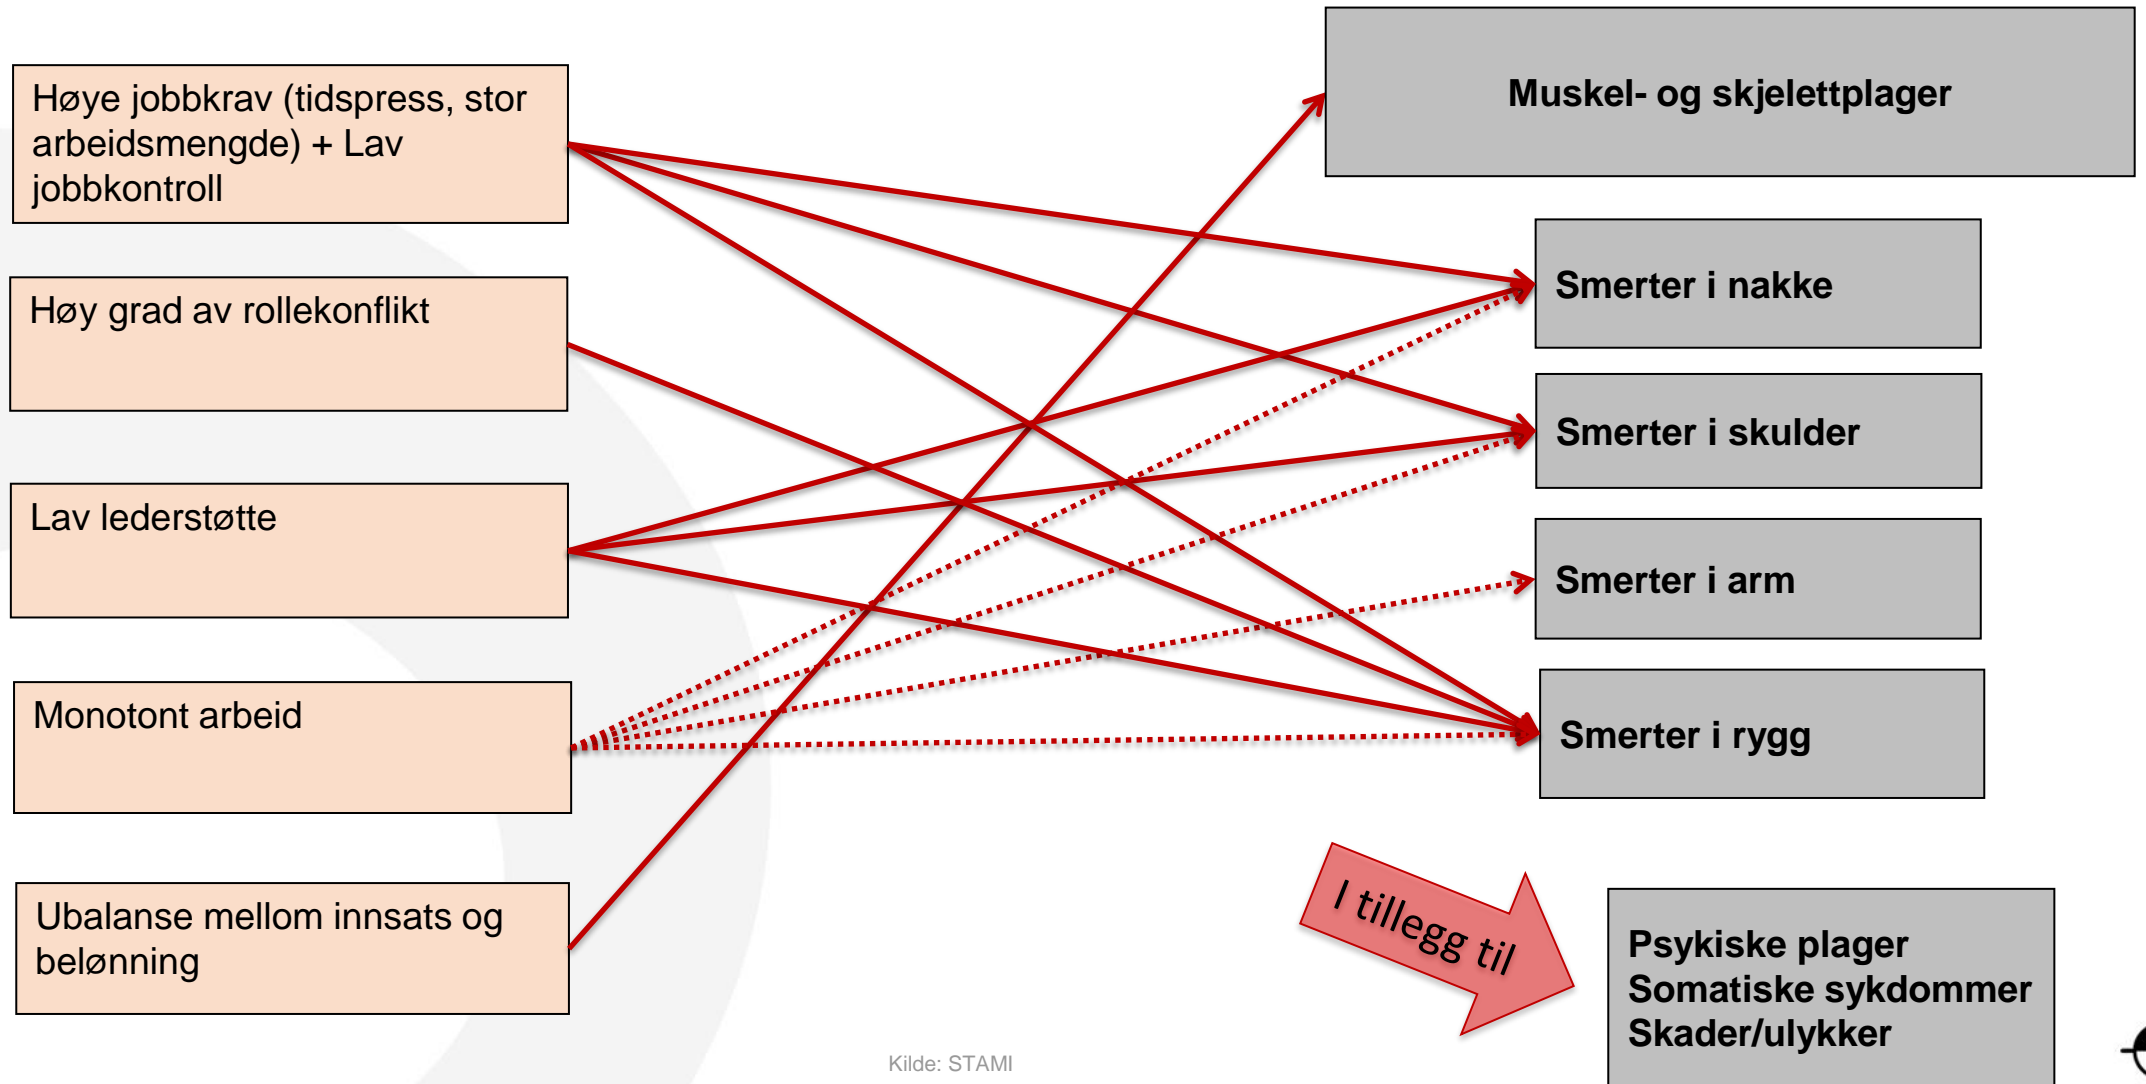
Høye jobbkrav (tidspress, stor arbeidsmengde) + Lav jobbkontroll

Høy grad av rollekonflikt

Lav lederstøtte

Monotont arbeid

Ubalanse mellom innsats og belønning

Muskel- og skjelettplager

Smerter i nakke

Smerter i skulder

Smerter i arm

Smerter i rygg

I tillegg til

Psykiske plager
Somatiske sykdommer
Skader/ulykker

Kilde: STAMI